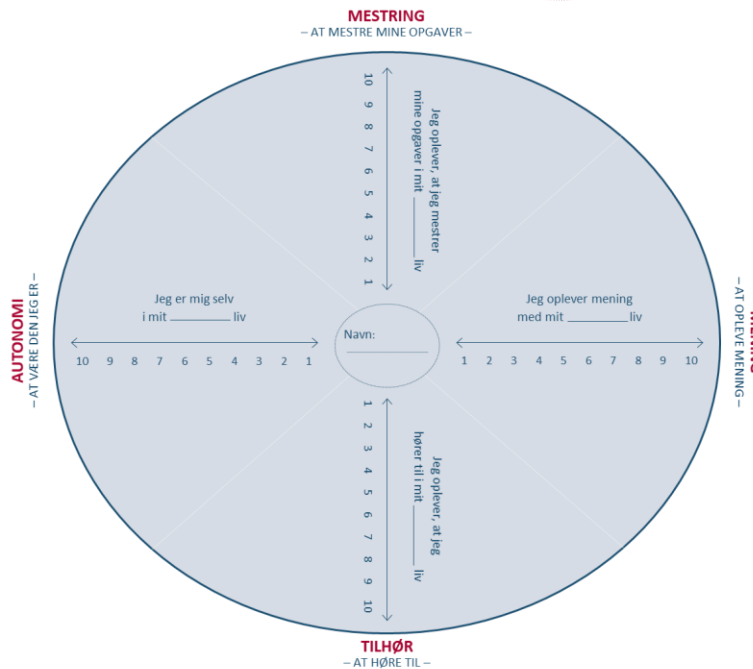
MESTRING
– AT MESTRE MINE OPGAVER –

10 9 8 7 6 5 4 3 2 1

Jeg oplever, at jeg mestrer mine opgaver i mit ______ liv

AUTONOMI
– AT VÆRE DEN JEG ER –

Jeg er mig selv i mit __________ liv

10 9 8 7 6 5 4 3 2 1

Navn:

Jeg oplever mening med mit __________ liv

1 2 3 4 5 6 7 8 9 10

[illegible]
– AT OPLEVE MENING –

1 2 3 4 5 6 7 8 9 10

Jeg oplever, at jeg hører til i mit ______ liv

TILHØR
– AT HØRE TIL –